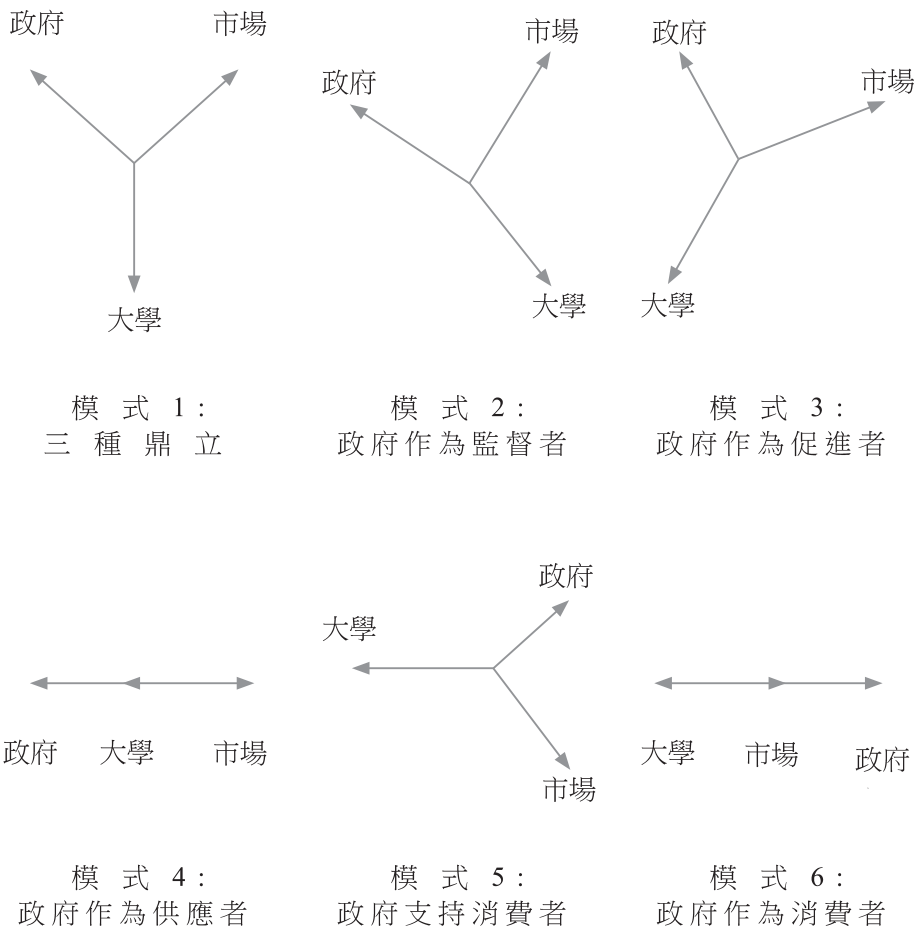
政府 市場 大學

模式 1:
三種鼎立

市場 政府 大學

模式 2:
政府作為監督者

政府 市場 大學

模式 3:
政府作為促進者

政府 大學 市場

模式 4:
政府作為供應者

政府 大學 市場

模式 5:
政府支持消費者

大學 市場 政府

模式 6:
政府作為消費者